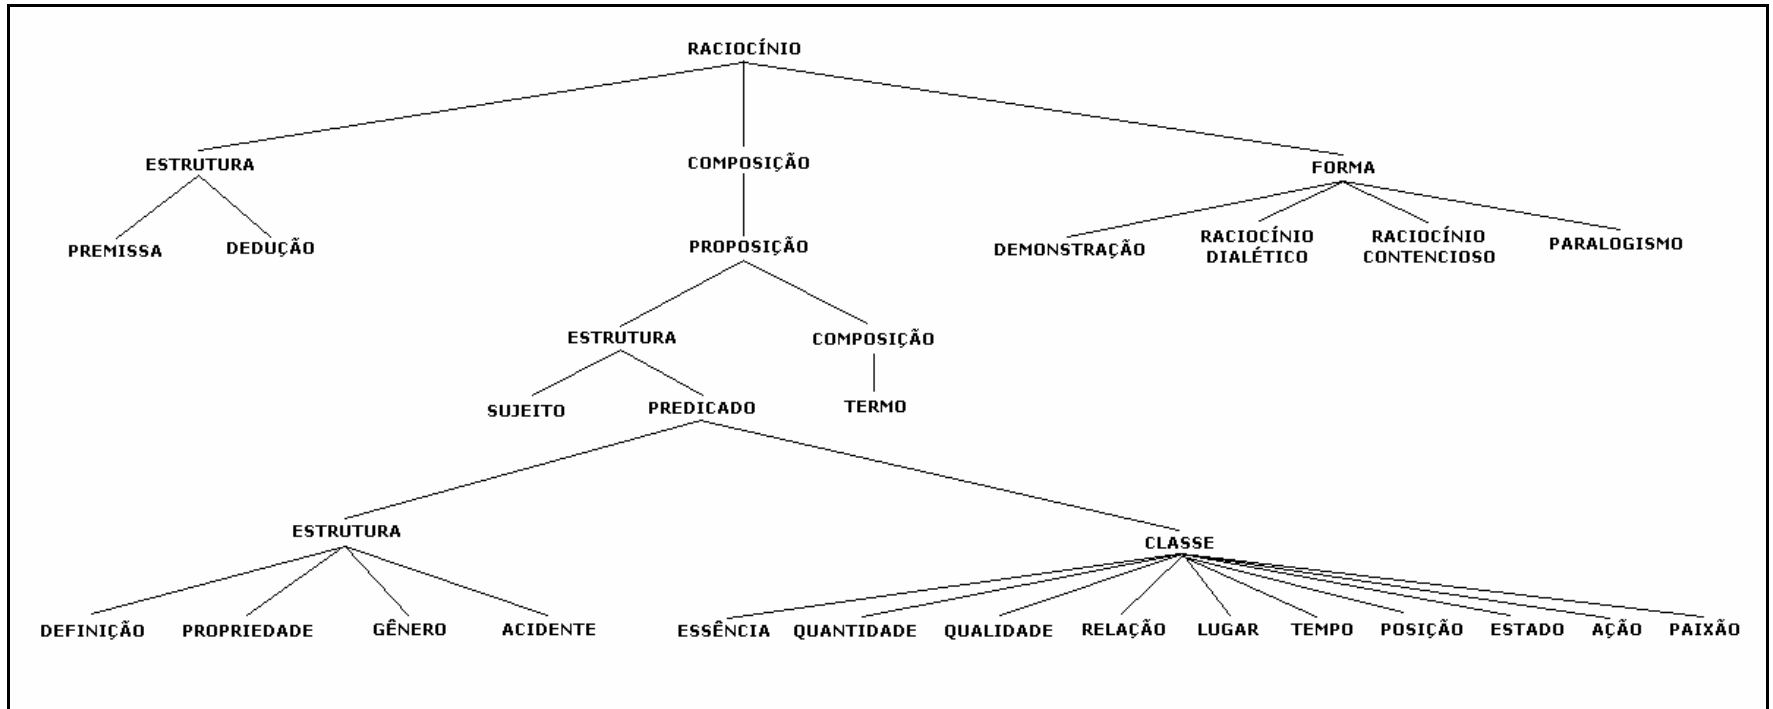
RACIOCÍNIO

ESTRUTURA
COMPOSIÇÃO
FORMA

PREMISSA
DEDUÇÃO
PROPOSIÇÃO
DEMONSTRAÇÃO
RACIOCÍNIO DIALÉTICO
RACIOCÍNIO CONTENCIOSO
PARALOGISMO

ESTRUTURA
COMPOSIÇÃO

SUJEITO
PREDICADO
TERMO

ESTRUTURA
CLASSE

DEFINIÇÃO
PROPRIEDADE
GÊNERO
ACIDENTE
ESSÊNCIA
QUANTIDADE
QUALIDADE
RELAÇÃO
LUGAR
TEMPO
POSIÇÃO
ESTADO
AÇÃO
PAIXÃO